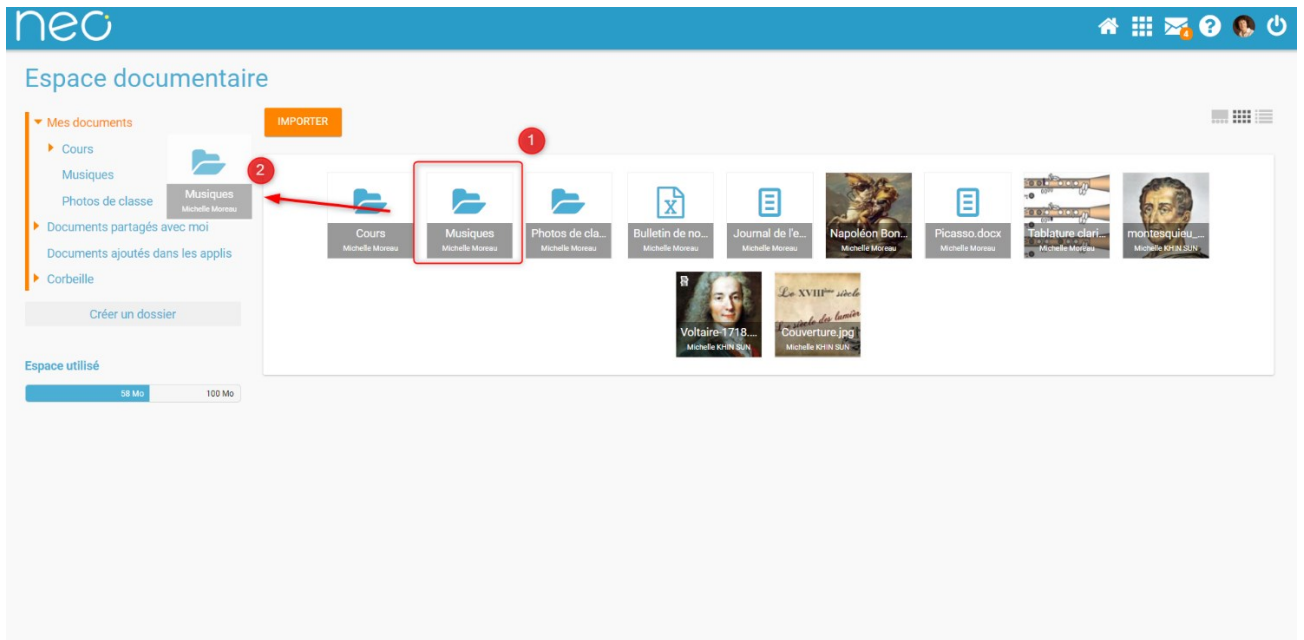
neo

4

Espace documentaire

Mes documents
Cours
Musiques
Photos de classe
Documents partagés avec moi
Documents ajoutés dans les applis
Corbeille

Créer un dossier

Espace utilisé
58 Mo
100 Mo

IMPORTER

1

2

Musiques
Michelle Moreau

Cours
Michelle Moreau

Musiques
Michelle Moreau

Photos de cla...
Michelle Moreau

Bulletin de no...
Michelle Moreau

Journal de l'e...
Michelle Moreau

Napoléon Bon...
Michelle Moreau

Picasso.docx
Michelle Moreau

Tablature clari...
Michelle Moreau

montesquieu_...
Michelle KHIN SUN

Voltaire-1718....
Michelle KHIN SUN

Couverture.jpg
Michelle KHIN SUN

Le XVIIIème siècle